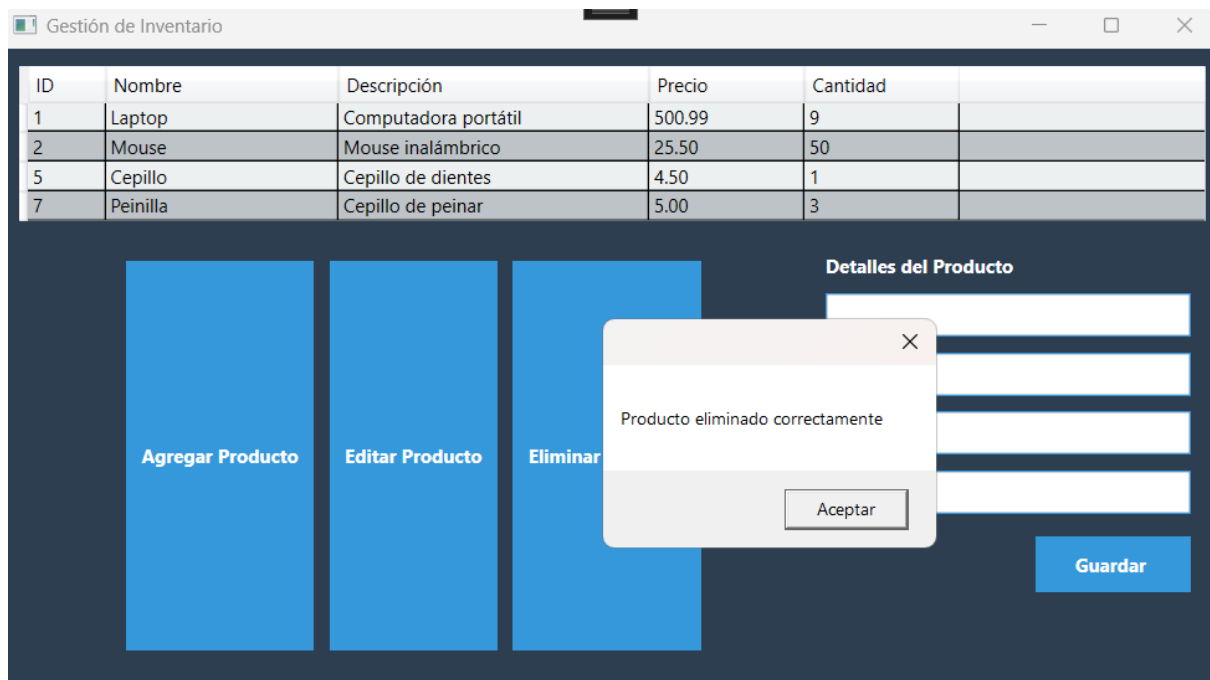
Gestión de Inventario

| ID | Nombre | Descripción | Precio | Cantidad |
|---|---|---|---|---|
| 1 | Laptop | Computadora portátil | 500.99 | 9 |
| 2 | Mouse | Mouse inalámbrico | 25.50 | 50 |
| 5 | Cepillo | Cepillo de dientes | 4.50 | 1 |
| 7 | Peinilla | Cepillo de peinar | 5.00 | 3 |

Agregar Producto

Editar Producto

Eliminar

Detalles del Producto

Producto eliminado correctamente

Aceptar

Guardar